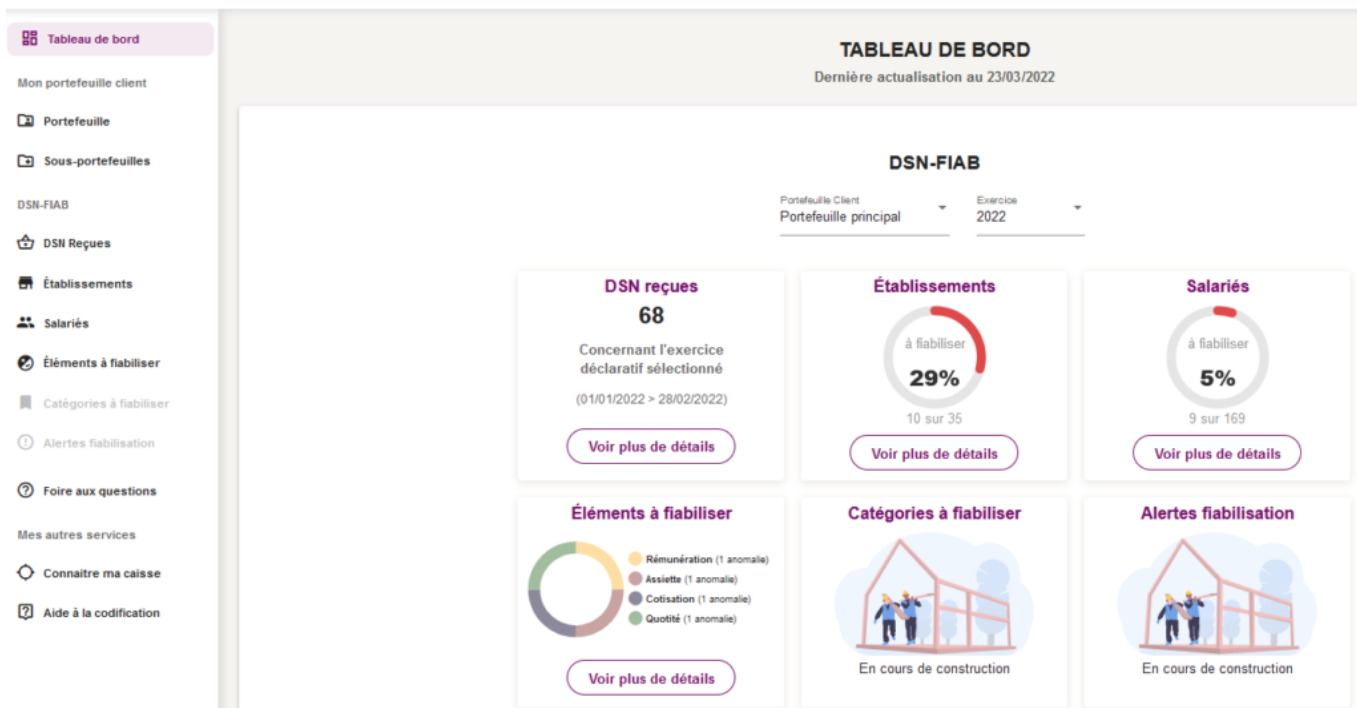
Tableau de bord

Mon portefeuille client

Portefeuille

Sous-portefeuilles

DSN-FIAB

DSN Reçues

Établissements

Salariés

Éléments à fiabiliser

Catégories à fiabiliser

Alertes fiabilisation

Foire aux questions

Mes autres services

Connaitre ma caisse

Aide à la codification

TABLEAU DE BORD

Dernière actualisation au 23/03/2022

DSN-FIAB

Portefeuille Client
Portefeuille principal

Exercice
2022

DSN reçues

68

Concernant l'exercice déclaratif sélectionné

(01/01/2022 > 28/02/2022)

Voir plus de détails

Établissements

à fiabiliser

29%

10 sur 35

Voir plus de détails

Salariés

à fiabiliser

5%

9 sur 169

Voir plus de détails

Éléments à fiabiliser

Rémunération (1 anomalie)

Assiette (1 anomalie)

Cotisation (1 anomalie)

Quotité (1 anomalie)

Voir plus de détails

Catégories à fiabiliser

En cours de construction

Alertes fiabilisation

En cours de construction